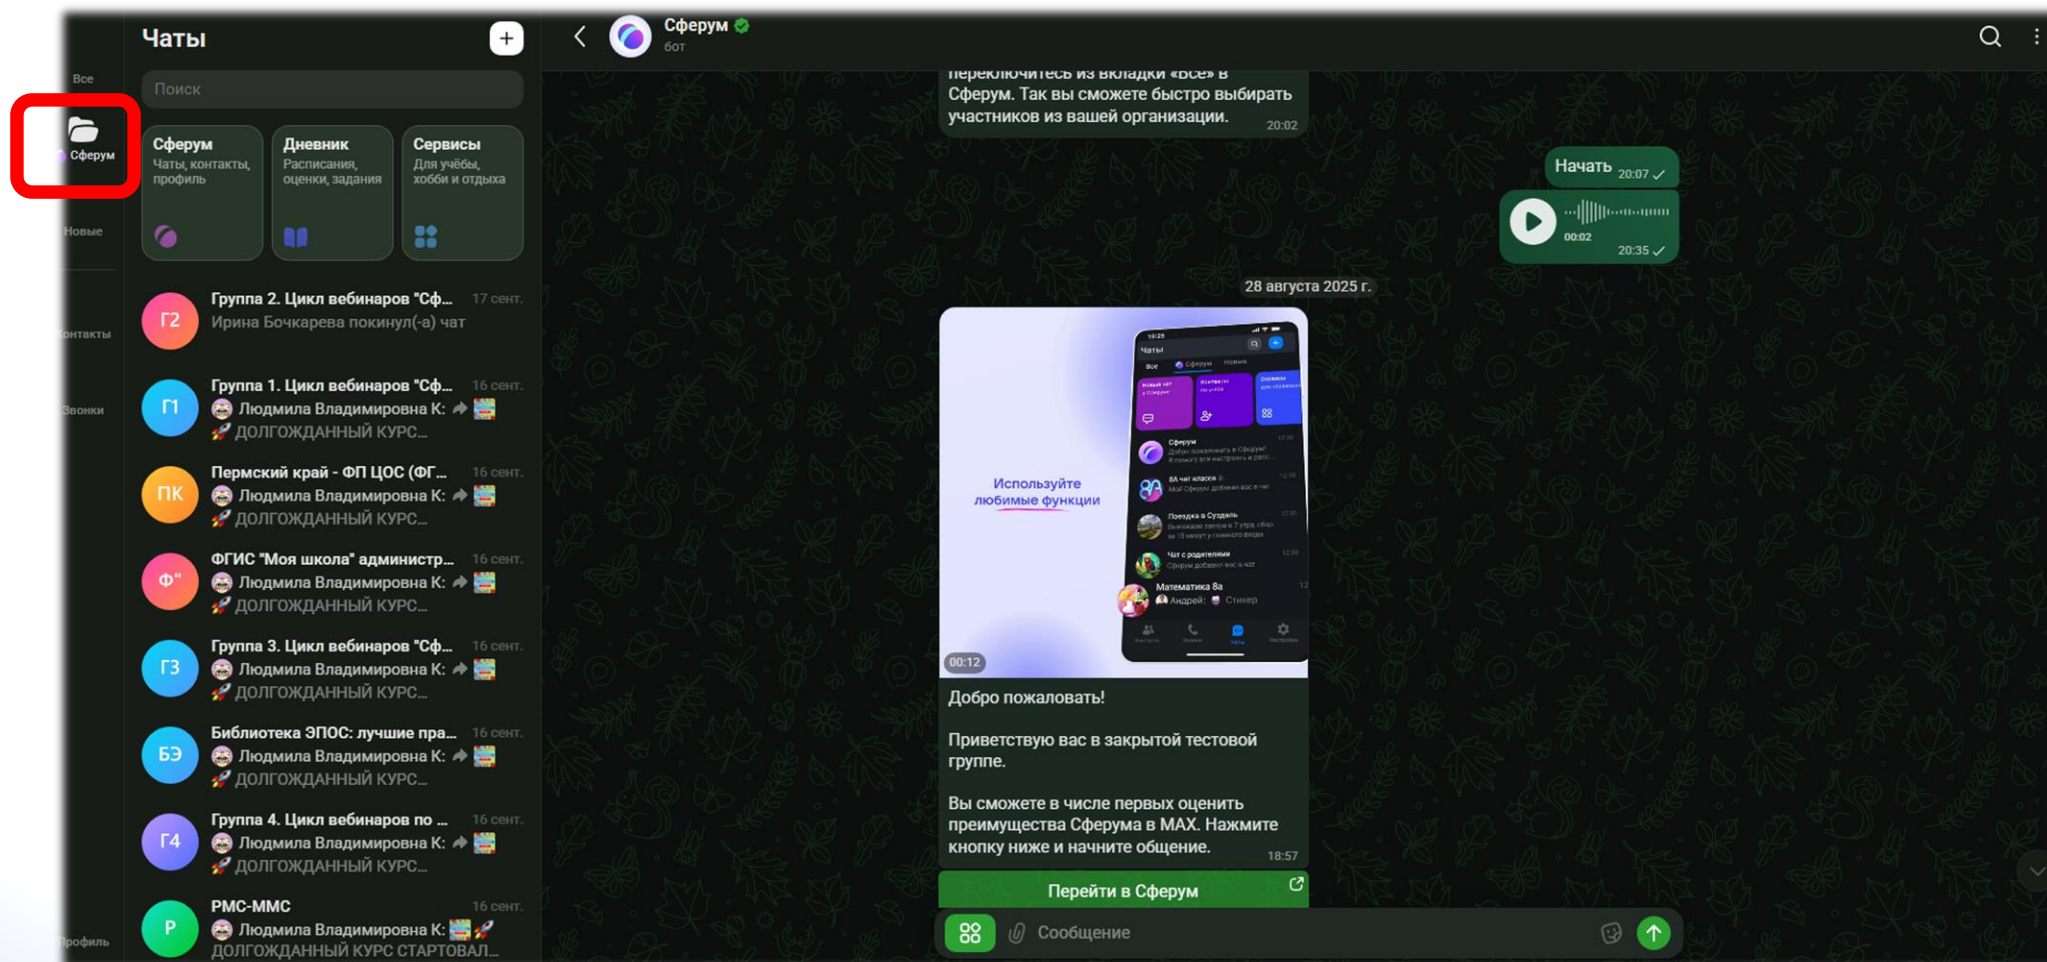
Все

Сферум

Новые

Контакты

Звонки

Профиль

Чаты

Поиск

Сферум
Чаты, контакты, профиль

Дневник
Расписания, оценки, задания

Сервисы
Для учёбы, хобби и отдыха

Г2 Группа 2. Цикл вебинаров "Сф... 17 сент.
Ирина Бочкарева покинул(-а) чат

Г1 Группа 1. Цикл вебинаров "Сф... 16 сент.
Людмила Владимировна К:
ДОЛГОЖДАННЫЙ КУРС...

ПК Пермский край - ФП ЦОС (ФГ... 16 сент.
Людмила Владимировна К:
ДОЛГОЖДАННЫЙ КУРС...

Ф" ФГИС "Моя школа" администр... 16 сент.
Людмила Владимировна К:
ДОЛГОЖДАННЫЙ КУРС...

Г3 Группа 3. Цикл вебинаров "Сф... 16 сент.
Людмила Владимировна К:
ДОЛГОЖДАННЫЙ КУРС...

БЭ Библиотека ЭПОС: лучшие пра... 16 сент.
Людмила Владимировна К:
ДОЛГОЖДАННЫЙ КУРС...

Г4 Группа 4. Цикл вебинаров по ... 16 сент.
Людмила Владимировна К:
ДОЛГОЖДАННЫЙ КУРС...

Р РМС-ММС 16 сент.
Людмила Владимировна К:
ДОЛГОЖДАННЫЙ КУРС СТАРТОВАЛ...

Сферум
бот

переключитесь из вкладки «Все» в Сферум. Так вы сможете быстро выбирать участников из вашей организации. 20:02

Начать 20:07

00:02 20:35

28 августа 2025 г.

Используйте любимые функции

00:12

Добро пожаловать!

Приветствую вас в закрытой тестовой группе.

Вы сможете в числе первых оценить преимущества Сферума в MAX. Нажмите кнопку ниже и начните общение. 18:57

Перейти в Сферум

Сообщение